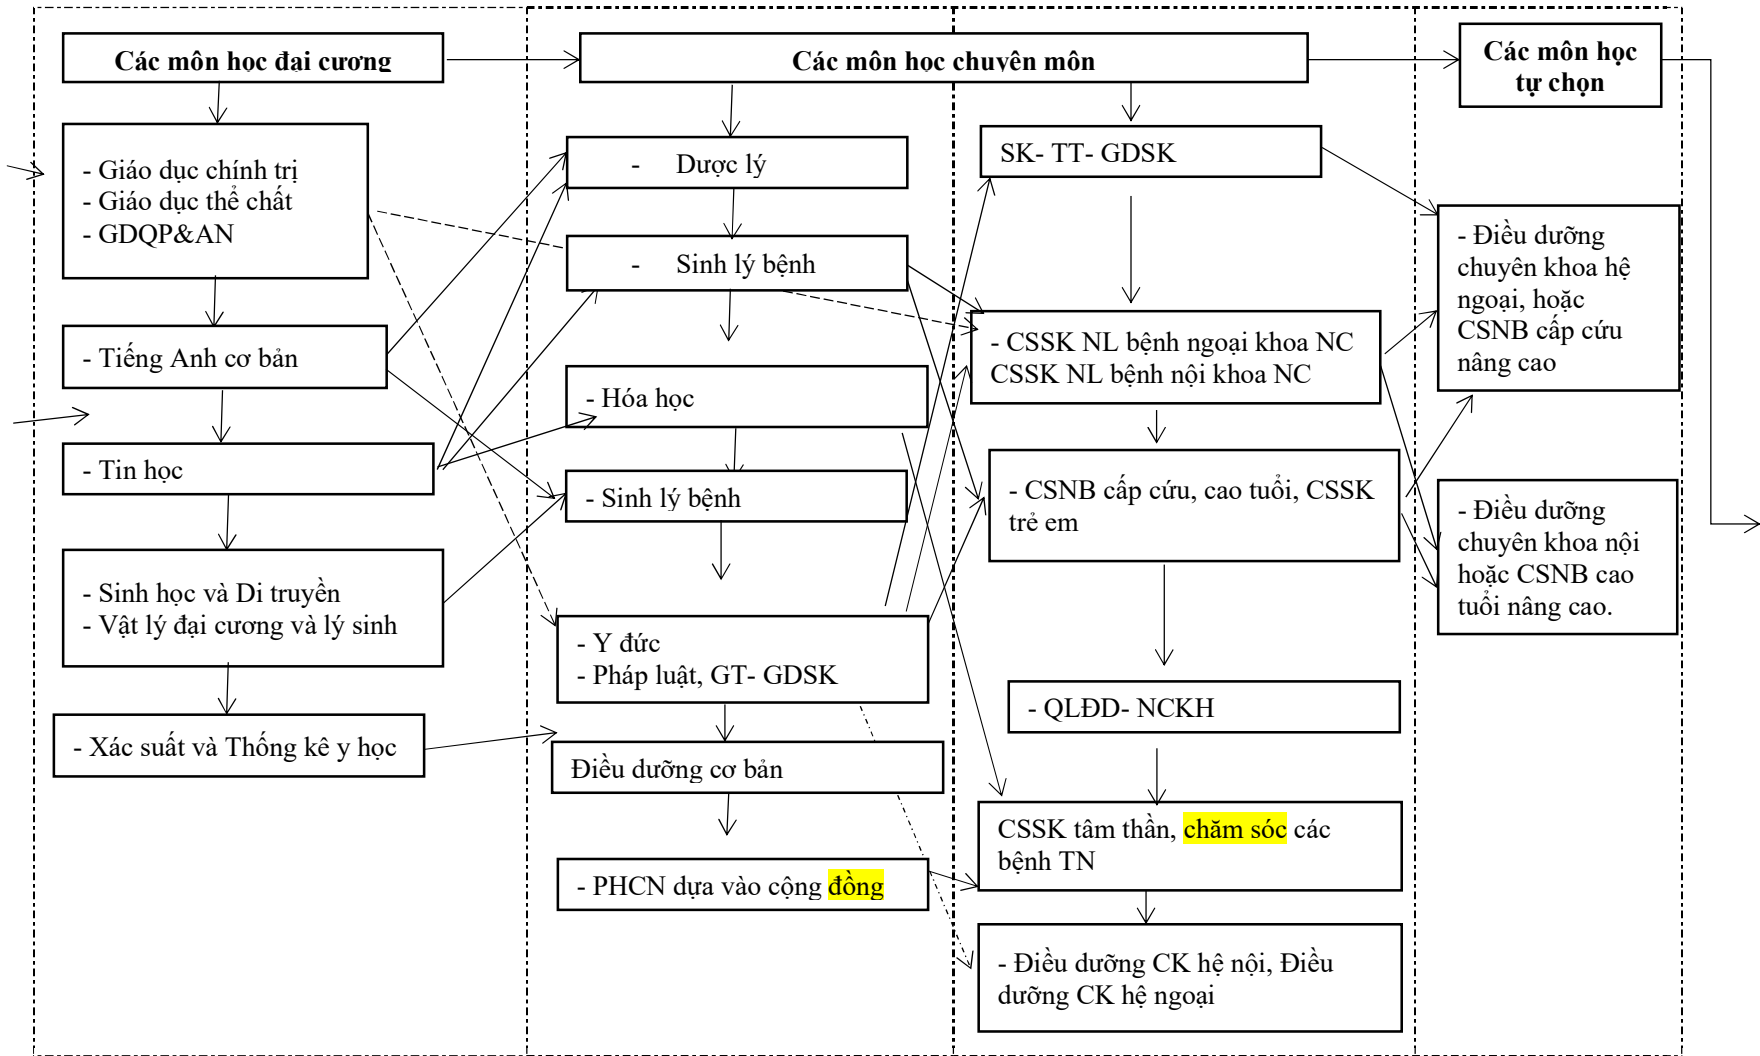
Các môn học đại cương

Các môn học chuyên môn

Các môn học tự chọn

- Giáo dục chính trị
- Giáo dục thể chất
- GDQP&AN

- Tiếng Anh cơ bản

- Tin học

- Sinh học và Di truyền
- Vật lý đại cương và lý sinh

- Xác suất và Thống kê y học

- Dược lý

- Sinh lý bệnh

- Hóa học

- Sinh lý bệnh

- Y đức
- Pháp luật, GT- GDSK

Điều dưỡng cơ bản

- PHCN dựa vào cộng đồng

SK- TT- GDSK

- CSSK NL bệnh ngoại khoa NC
CSSK NL bệnh nội khoa NC

- CSNB cấp cứu, cao tuổi, CSSK trẻ em

- QLĐD- NCKH

CSSK tâm thần, chăm sóc các bệnh TN

- Điều dưỡng CK hệ nội, Điều dưỡng CK hệ ngoại

- Điều dưỡng chuyên khoa hệ ngoại, hoặc CSNB cấp cứu nâng cao

- Điều dưỡng chuyên khoa nội hoặc CSNB cao tuổi nâng cao.